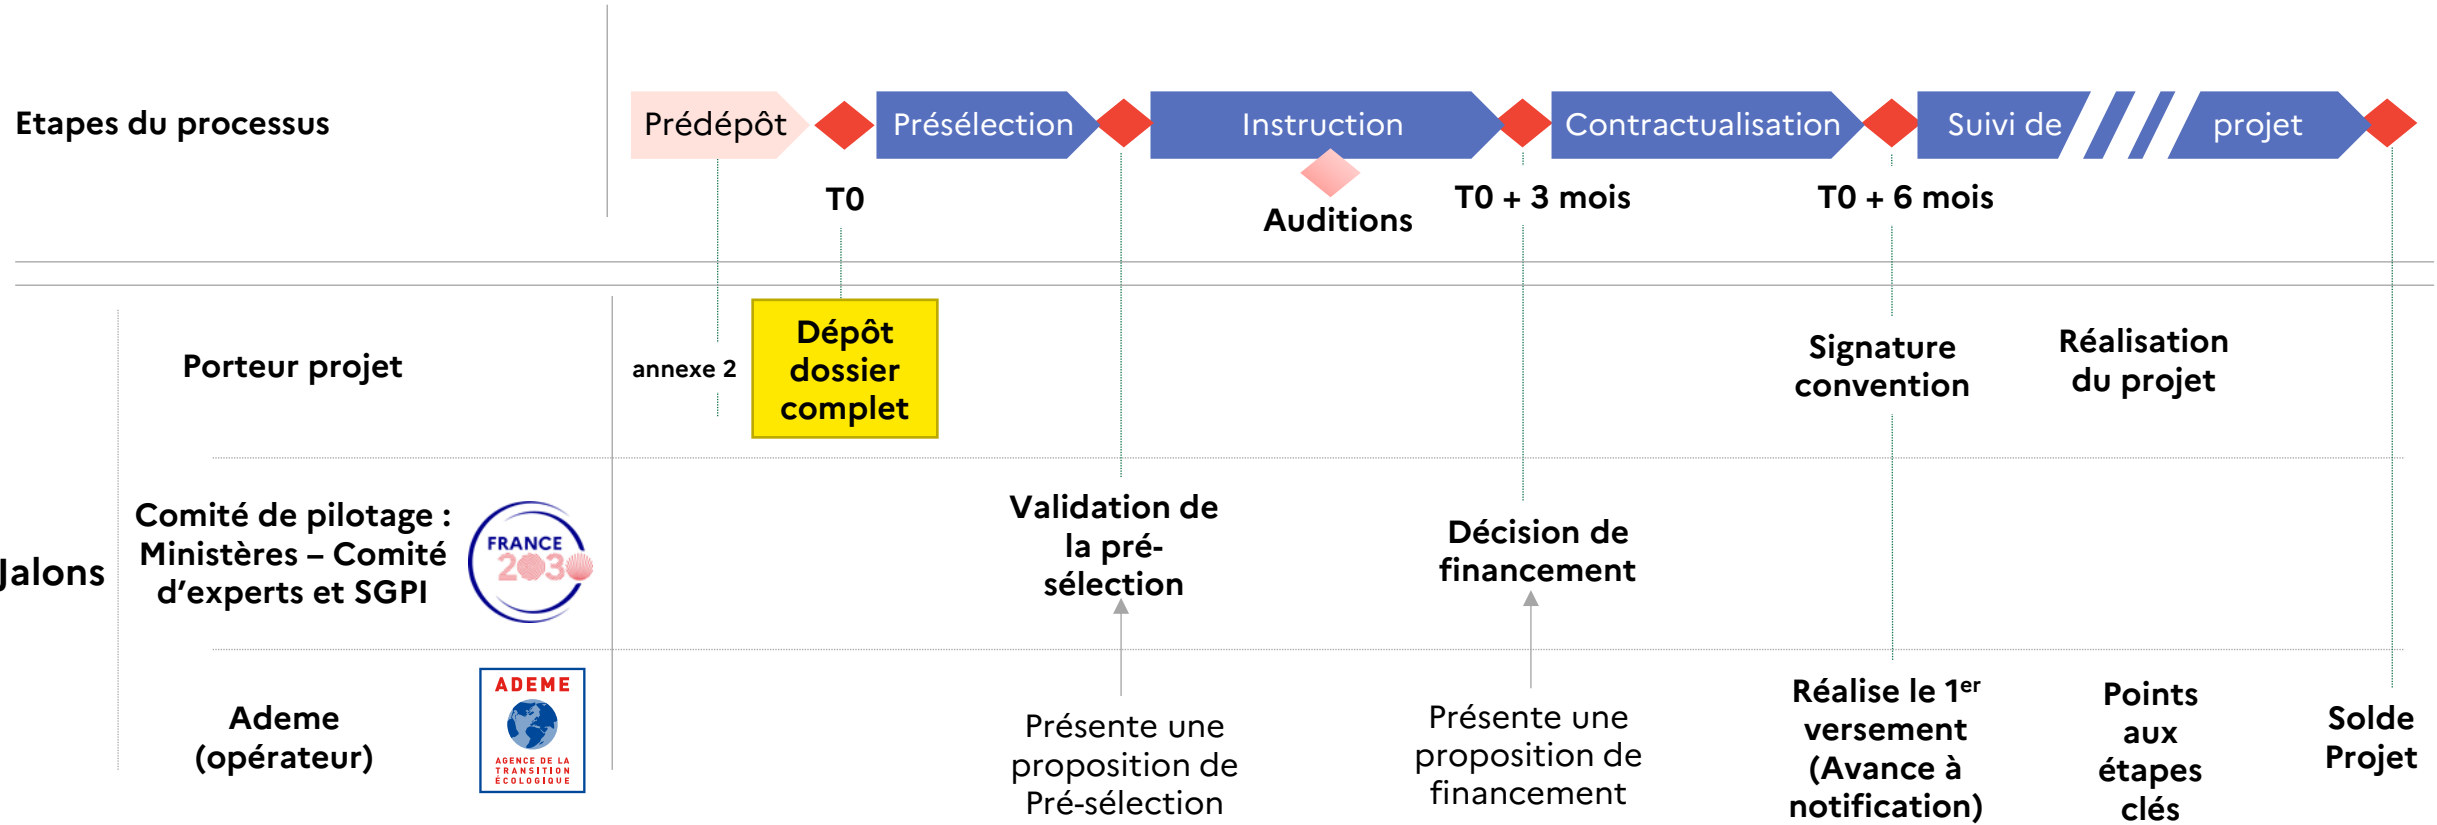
Etapes du processus

Prédépôt

Présélection

Instruction

Contractualisation

Suivi de

projet

T0

Auditions

T0 + 3 mois

T0 + 6 mois

Jalons

Porteur projet

annexe 2

Dépôt dossier complet

Signature convention

Réalisation du projet

Comité de pilotage : Ministères – Comité d'experts et SGPI

FRANCE 2030

Validation de la pré-sélection

Décision de financement

Ademe (opérateur)

ADEME

AGENCE DE LA TRANSITION ÉCOLOGIQUE

Présente une proposition de Pré-sélection

Présente une proposition de financement

Réalise le 1$^{er}$ versement (Avance à notification)

Points aux étapes clés

Solde Projet